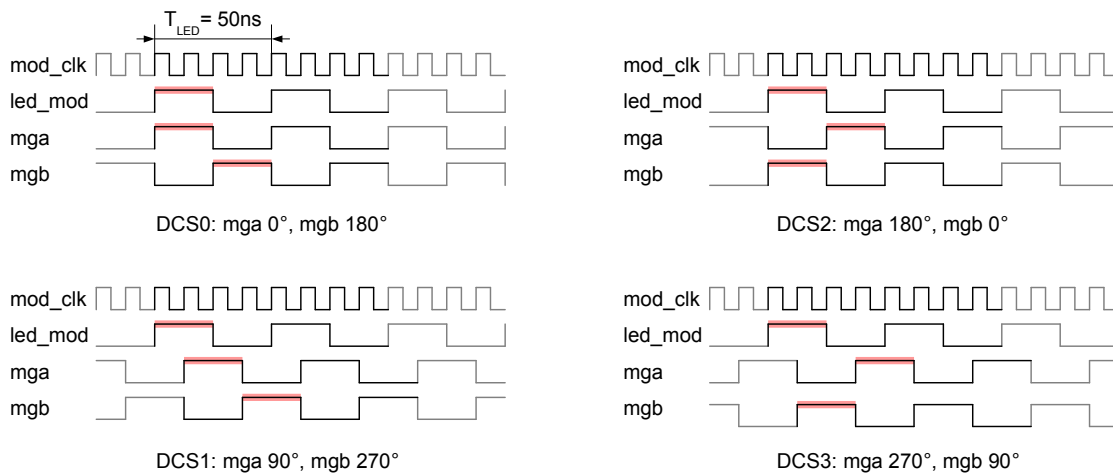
$T_{LED}$ = 50ns

mod_clk
led_mod
mga
mgb

DCS0: mga 0°, mgb 180°

mod_clk
led_mod
mga
mgb

DCS2: mga 180°, mgb 0°

mod_clk
led_mod
mga
mgb

DCS1: mga 90°, mgb 270°

mod_clk
led_mod
mga
mgb

DCS3: mga 270°, mgb 90°